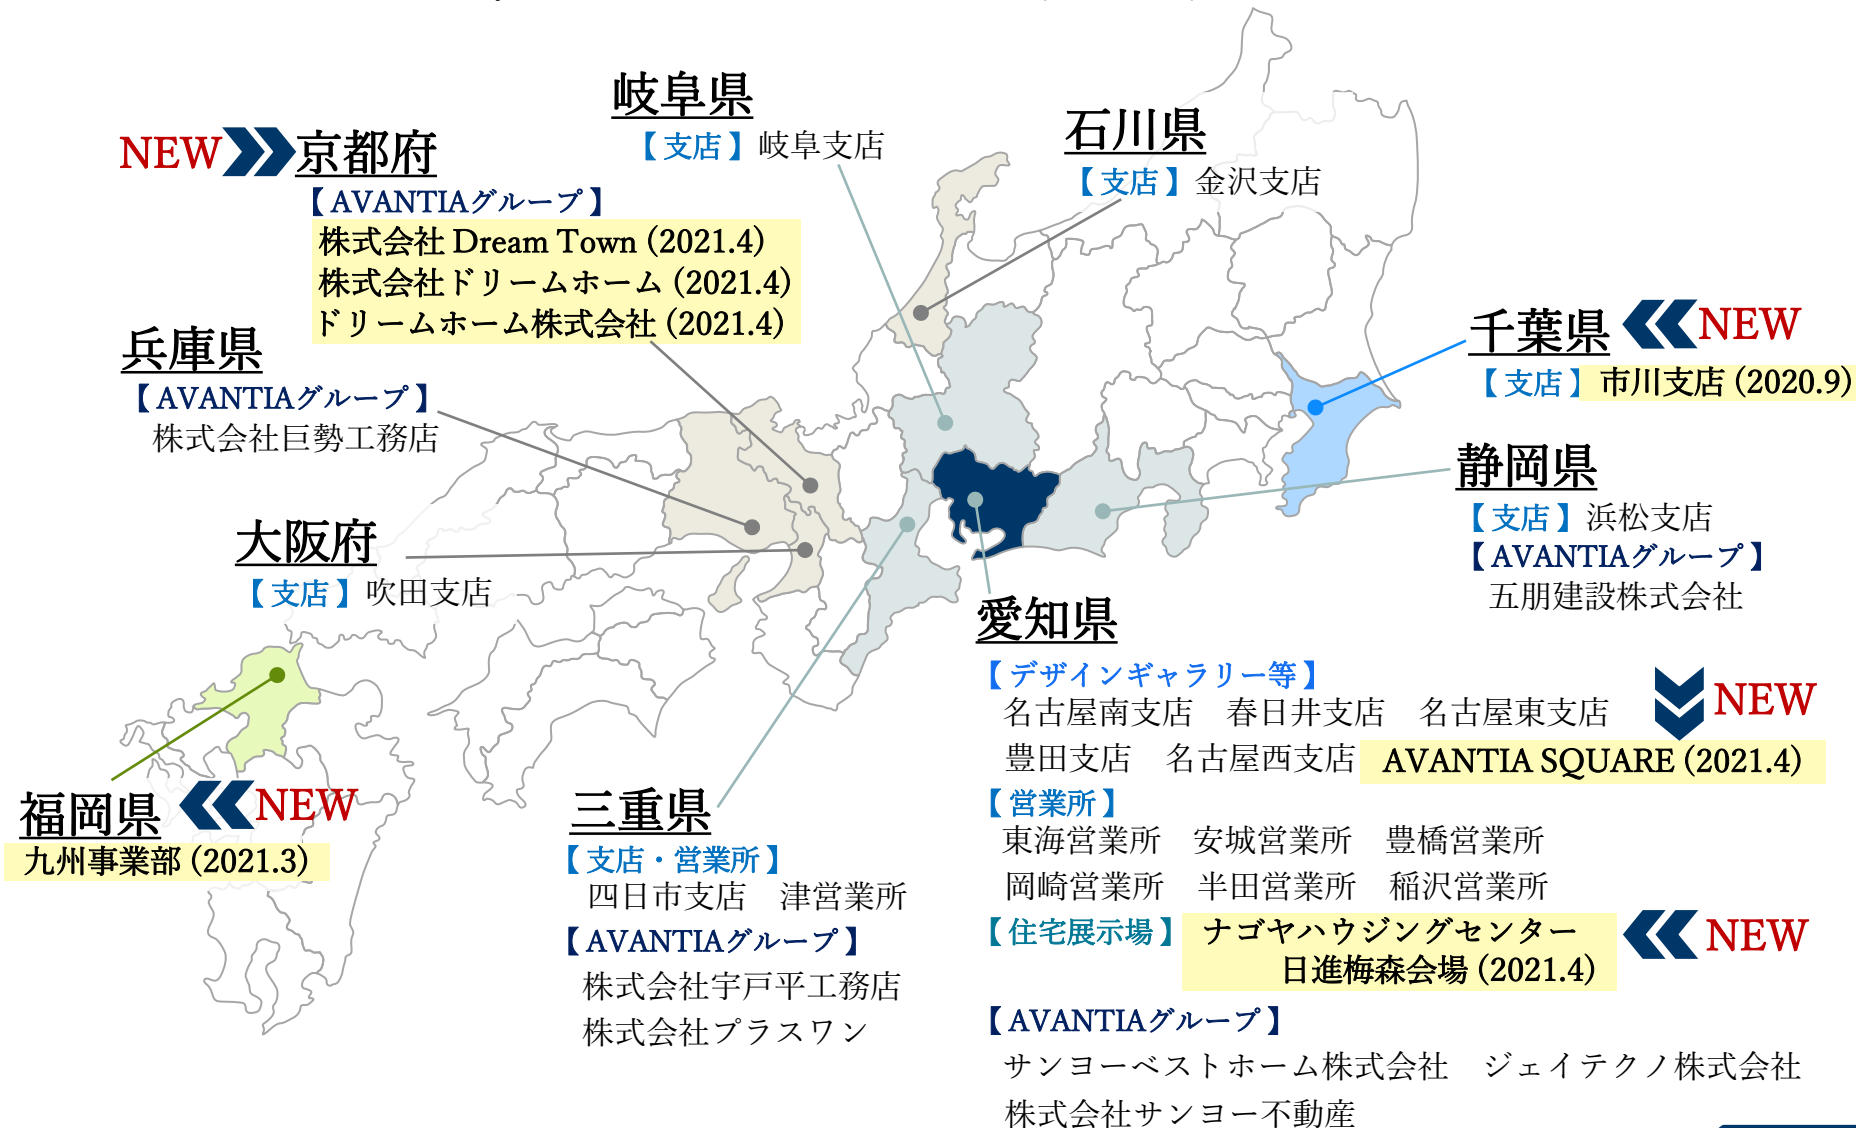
岐阜県
【支店】岐阜支店

NEW 京都府
【AVANTIAグループ】
株式会社 Dream Town (2021.4)
株式会社ドリームホーム (2021.4)
ドリームホーム株式会社 (2021.4)

石川県
【支店】金沢支店

兵庫県
【AVANTIAグループ】
株式会社巨勢工務店

千葉県 NEW
【支店】市川支店 (2020.9)

静岡県
【支店】浜松支店
【AVANTIAグループ】
五朋建設株式会社

大阪府
【支店】吹田支店

愛知県
【デザインギャラリー等】
名古屋南支店　春日井支店　名古屋東支店 NEW
豊田支店　名古屋西支店　AVANTIA SQUARE (2021.4)
【営業所】
東海営業所　安城営業所　豊橋営業所
岡崎営業所　半田営業所　稲沢営業所
【住宅展示場】ナゴヤハウジングセンター 日進梅森会場 (2021.4) NEW
【AVANTIAグループ】
サンヨーベストホーム株式会社　ジェイテクノ株式会社
株式会社サンヨー不動産

福岡県 NEW
九州事業部 (2021.3)

三重県
【支店・営業所】
四日市支店　津営業所
【AVANTIAグループ】
株式会社宇戸平工務店
株式会社プラスワン